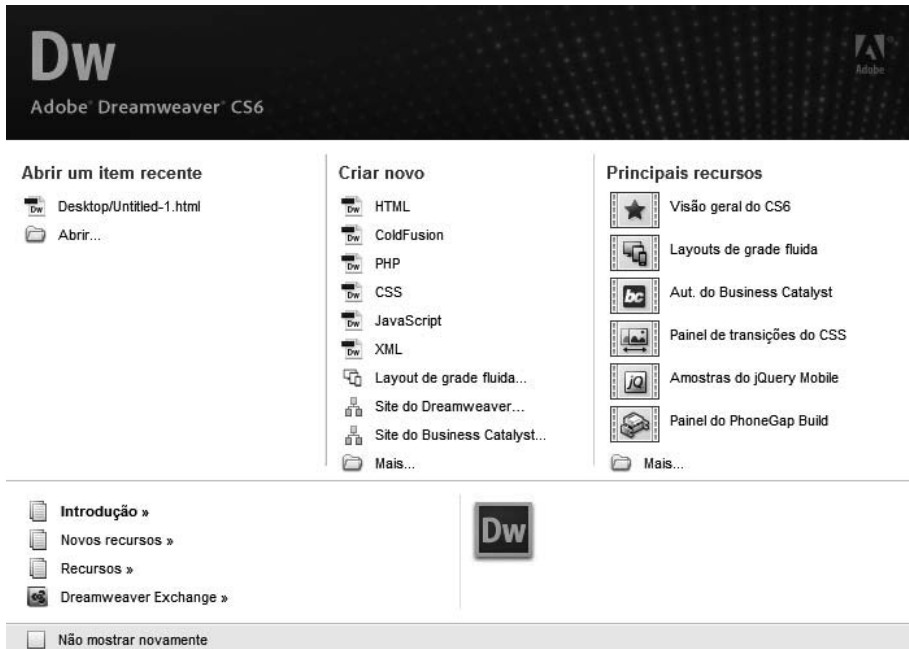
Dw
Adobe® Dreamweaver® CS6

Adobe

Abrir um item recente
Desktop/Untitled-1.html
Abrir...

Criar novo
HTML
ColdFusion
PHP
CSS
JavaScript
XML
Layout de grade fluida...
Site do Dreamweaver...
Site do Business Catalyst...
Mais...

Principais recursos
Visão geral do CS6
Layouts de grade fluida
Aut. do Business Catalyst
Painel de transições do CSS
Amostras do jQuery Mobile
Painel do PhoneGap Build
Mais...

Introdução »
Novos recursos »
Recursos »
Dreamweaver Exchange »

Dw

Não mostrar novamente